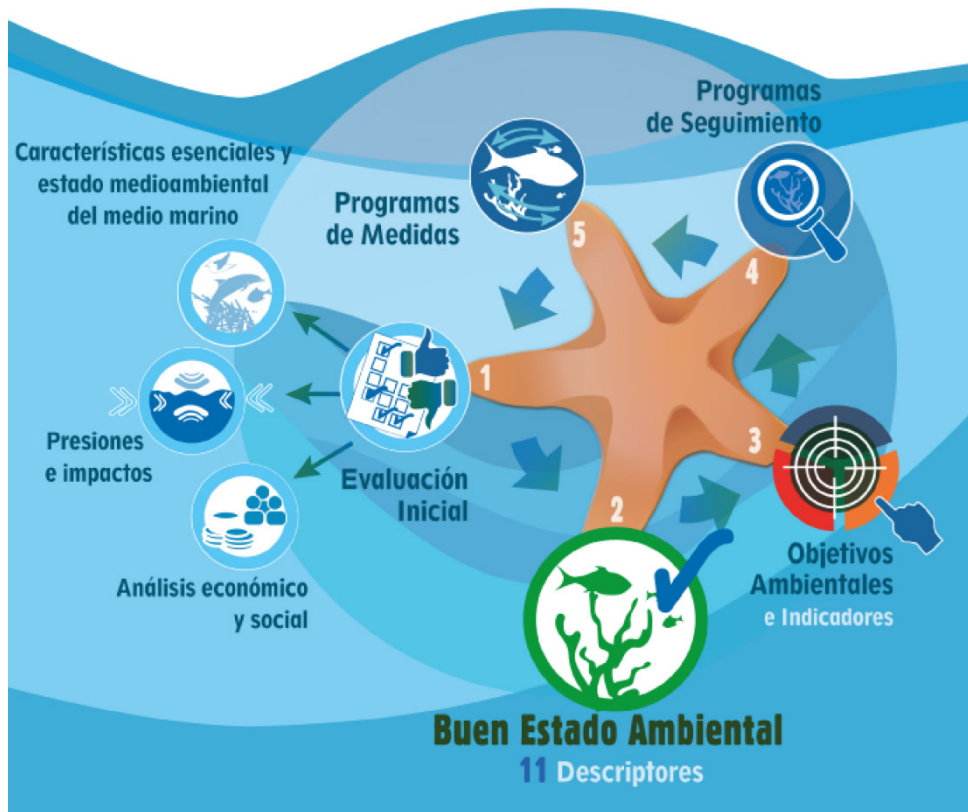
Programas de Seguimiento

Características esenciales y estado medioambiental del medio marino

Programas de Medidas

5

4

1

3

2

Presiones e impactos

Evaluación Inicial

Análisis económico y social

Objetivos Ambientales e Indicadores

Buen Estado Ambiental
11 Descriptores